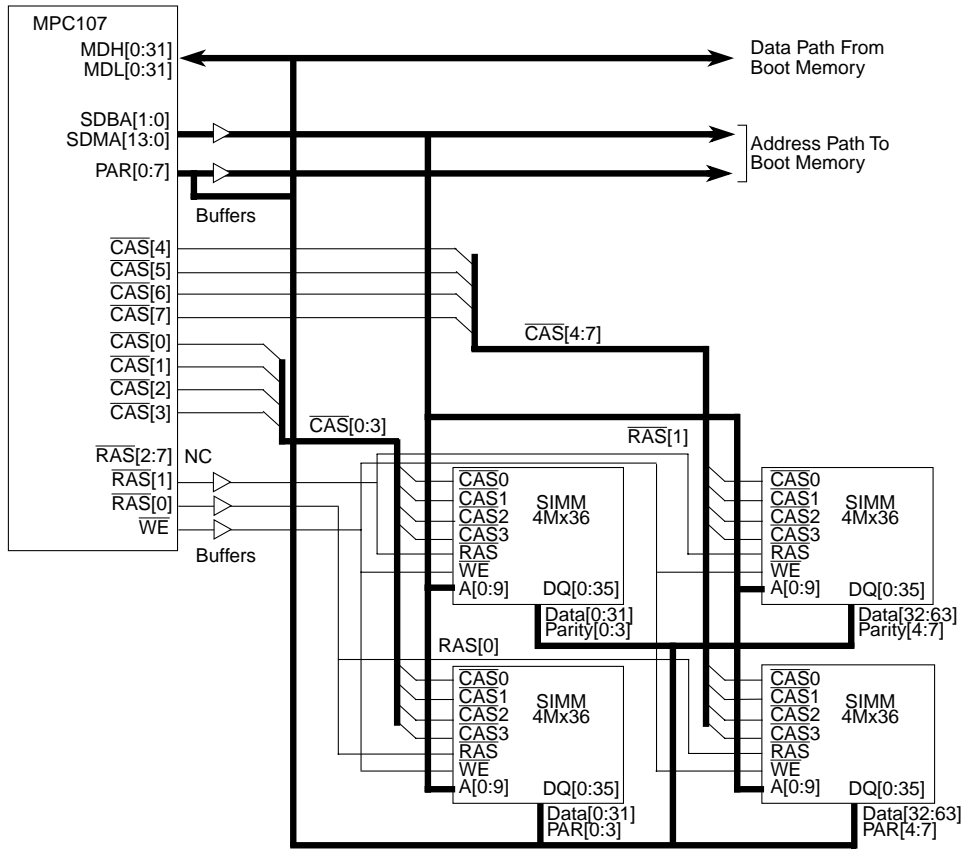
MPC107
MDH[0:31]
MDL[0:31]
Data Path From Boot Memory
SDBA[1:0]
SDMA[13:0]
PAR[0:7]
Address Path To Boot Memory
Buffers
$\overline{CAS}$[4]
$\overline{CAS}$[5]
$\overline{CAS}$[6]
$\overline{CAS}$[7]
$\overline{CAS}$[4:7]
$\overline{CAS}$[0]
$\overline{CAS}$[1]
$\overline{CAS}$[2]
$\overline{CAS}$[3]
$\overline{CAS}$[0:3]
$\overline{RAS}$[2:7] NC
$\overline{RAS}$[1]
$\overline{RAS}$[0]
$\overline{WE}$
Buffers
$\overline{RAS}$[1]
$\overline{CAS0}$
$\overline{CAS1}$
$\overline{CAS2}$
$\overline{CAS3}$
$\overline{RAS}$
$\overline{WE}$
A[0:9]
SIMM 4Mx36
DQ[0:35]
Data[0:31]
Parity[0:3]
$\overline{CAS0}$
$\overline{CAS1}$
$\overline{CAS2}$
$\overline{CAS3}$
$\overline{RAS}$
$\overline{WE}$
A[0:9]
SIMM 4Mx36
DQ[0:35]
Data[32:63]
Parity[4:7]
RAS[0]
$\overline{CAS0}$
$\overline{CAS1}$
$\overline{CAS2}$
$\overline{CAS3}$
$\overline{RAS}$
$\overline{WE}$
A[0:9]
SIMM 4Mx36
DQ[0:35]
Data[0:31]
PAR[0:3]
$\overline{CAS0}$
$\overline{CAS1}$
$\overline{CAS2}$
$\overline{CAS3}$
$\overline{RAS}$
$\overline{WE}$
A[0:9]
SIMM 4Mx36
DQ[0:35]
Data[32:63]
PAR[4:7]